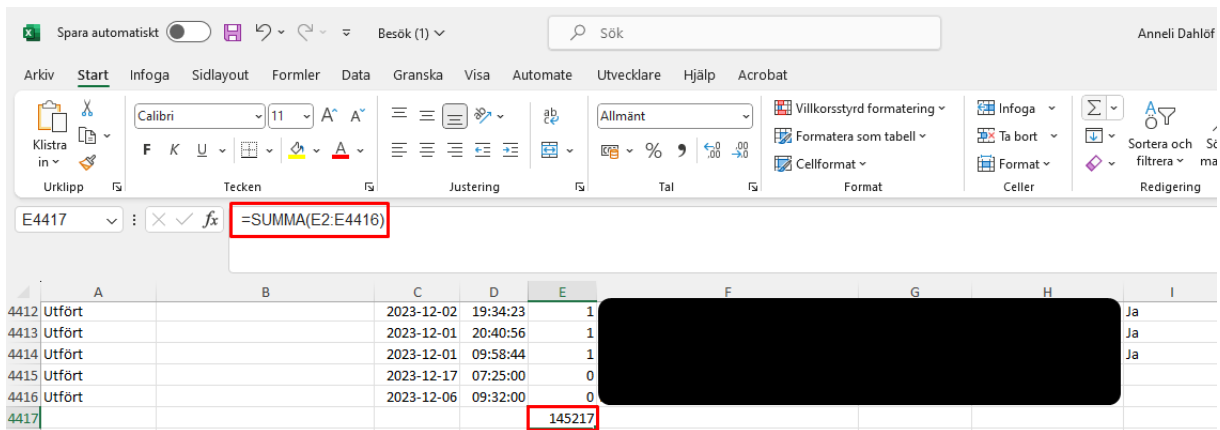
Spara automatiskt Besök (1) Sök Anneli Dahlöf

Arkiv Start Infoga Sidlayout Formler Data Granska Visa Automate Utvecklare Hjälp Acrobat

Klistra in Calibri 11 A A F K U A Allmänt % 9 Villkorsstyrd formatering Formatera som tabell Cellformat Infoga Ta bort Format Sortera och filtrera

Urklipp Tecken Justering Tal Format Celler Redigering

E4417 fx =SUMMA(E2:E4416)

| | A | B | C | D | E | F | G | H | I |
|---|---|---|---|---|---|---|---|---|---|
| 4412 | Utfört | | 2023-12-02 | 19:34:23 | 1 | | | | Ja |
| 4413 | Utfört | | 2023-12-01 | 20:40:56 | 1 | | | | Ja |
| 4414 | Utfört | | 2023-12-01 | 09:58:44 | 1 | | | | Ja |
| 4415 | Utfört | | 2023-12-17 | 07:25:00 | 0 | | | | |
| 4416 | Utfört | | 2023-12-06 | 09:32:00 | 0 | | | | |
| 4417 | | | | | 145217 | | | | |